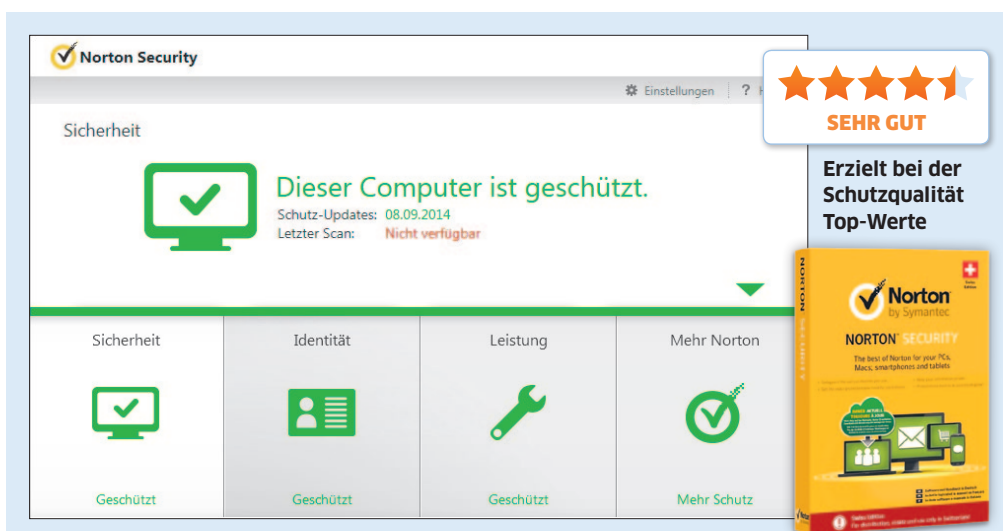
Norton Security

Einstellungen | ? H

Sicherheit

Dieser Computer ist geschützt.

Schutz-Updates: 08.09.2014

Letzter Scan: Nicht verfügbar

Sicherheit

Geschützt

Identität

Geschützt

Leistung

Geschützt

Mehr Norton

Mehr Schutz

SEHR GUT

Erzielt bei der Schutzqualität Top-Werte

Norton by Symantec

NORTON SECURITY

The best of Norton for your PCs, Macs, smartphones and tablets